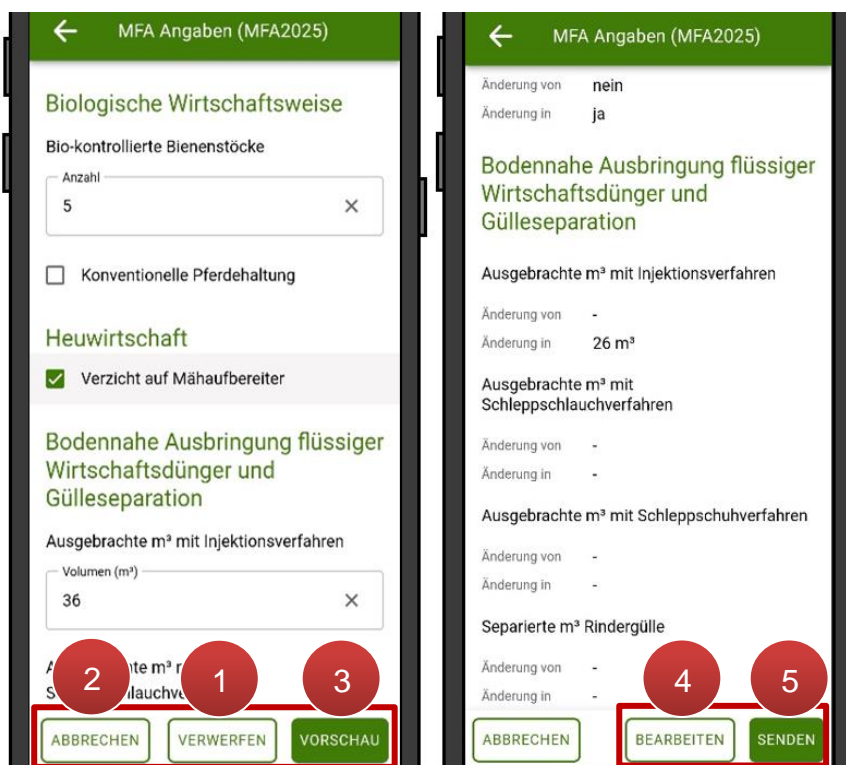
MFA Angaben (MFA2025)

Biologische Wirtschaftsweise

Bio-kontrollierte Bienenstöcke

Anzahl
5

Konventionelle Pferdehaltung

Heuwirtschaft

Verzicht auf Mähaufbereiter

Bodennahe Ausbringung flüssiger Wirtschaftsdünger und Gülleseparation

Ausgebrachte m³ mit Injektionsverfahren

Volumen (m³)
36

A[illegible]te m³ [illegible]
S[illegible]lauchv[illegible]

2 1 3

ABBRECHEN VERWERFEN VORSCHAU

MFA Angaben (MFA2025)

Änderung von nein
Änderung in ja

Bodennahe Ausbringung flüssiger Wirtschaftsdünger und Gülleseparation

Ausgebrachte m³ mit Injektionsverfahren

Änderung von -
Änderung in 26 m³

Ausgebrachte m³ mit Schleppschlauchverfahren

Änderung von -
Änderung in -

Ausgebrachte m³ mit Schleppschuhverfahren

Änderung von -
Änderung in -

Separierte m³ Rindergülle

Änderung von -
Änderung in -

4 5

ABBRECHEN BEARBEITEN SENDEN